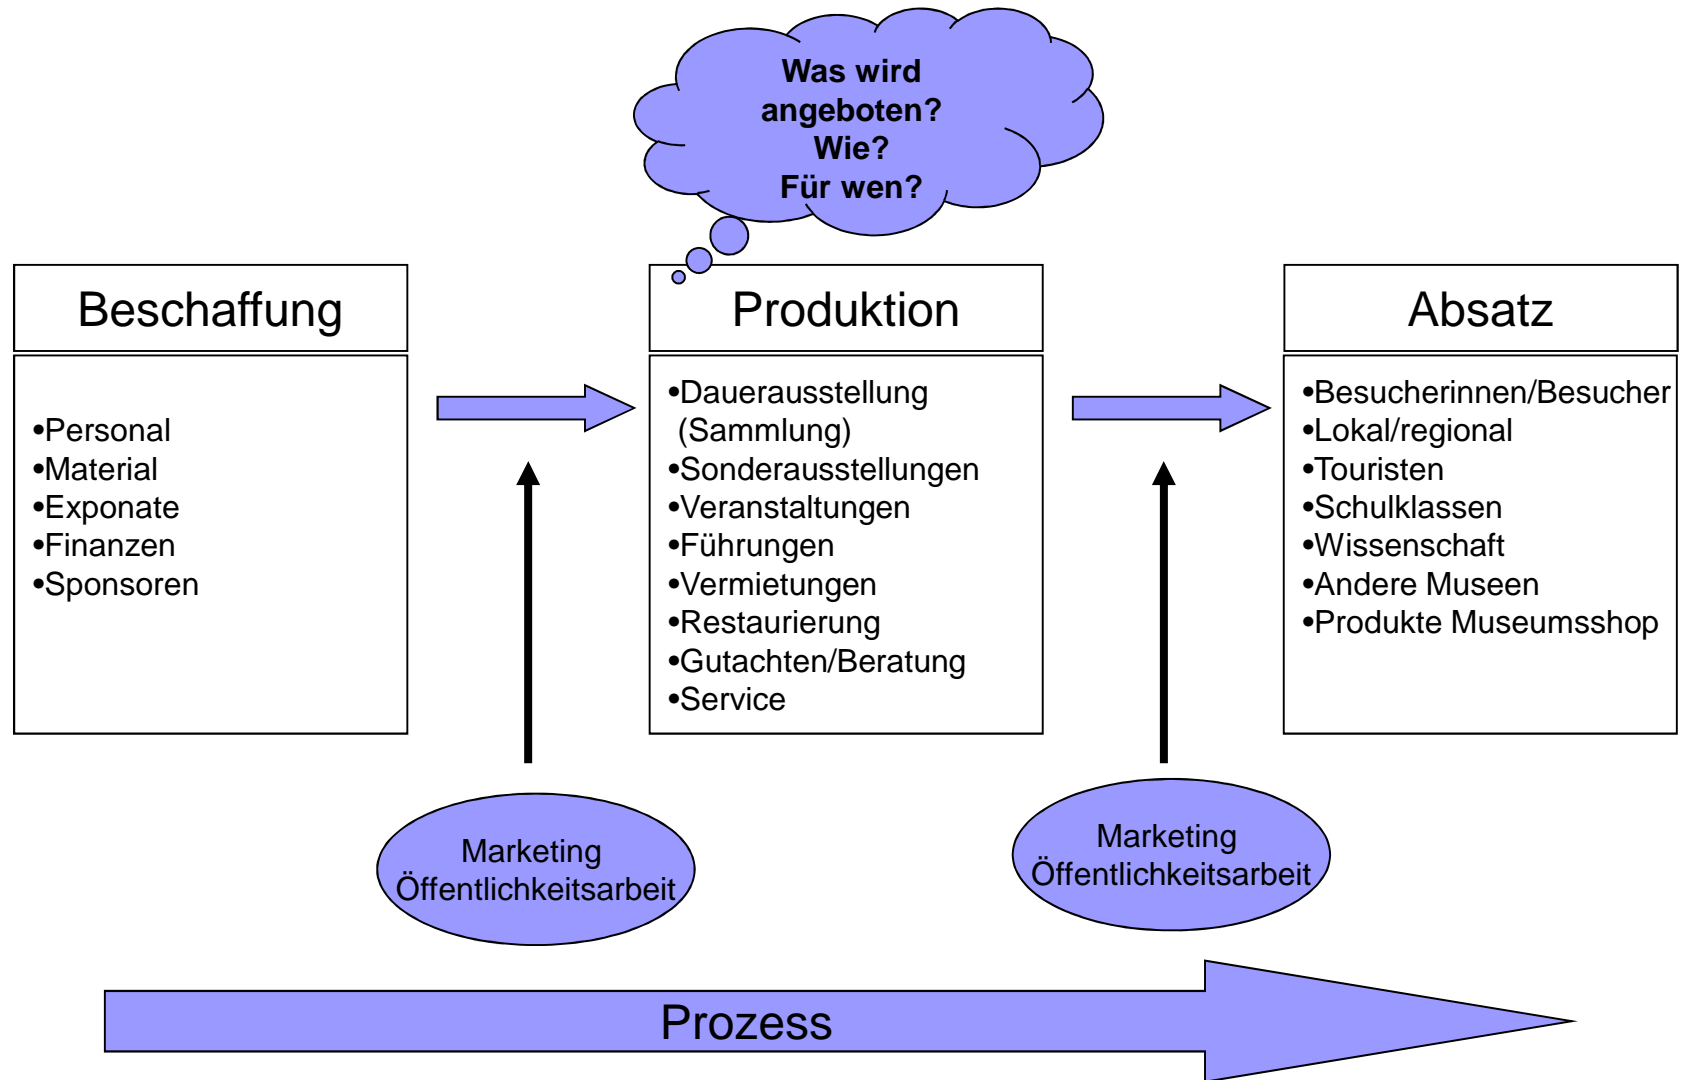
Was wird angeboten? Wie? Für wen?

Beschaffung

•Personal
•Material
•Exponate
•Finanzen
•Sponsoren

Produktion

•Dauerausstellung (Sammlung)
•Sonderausstellungen
•Veranstaltungen
•Führungen
•Vermietungen
•Restaurierung
•Gutachten/Beratung
•Service

Absatz

•Besucherinnen/Besucher
•Lokal/regional
•Touristen
•Schulklassen
•Wissenschaft
•Andere Museen
•Produkte Museumsshop

Marketing
Öffentlichkeitsarbeit

Marketing
Öffentlichkeitsarbeit

Prozess